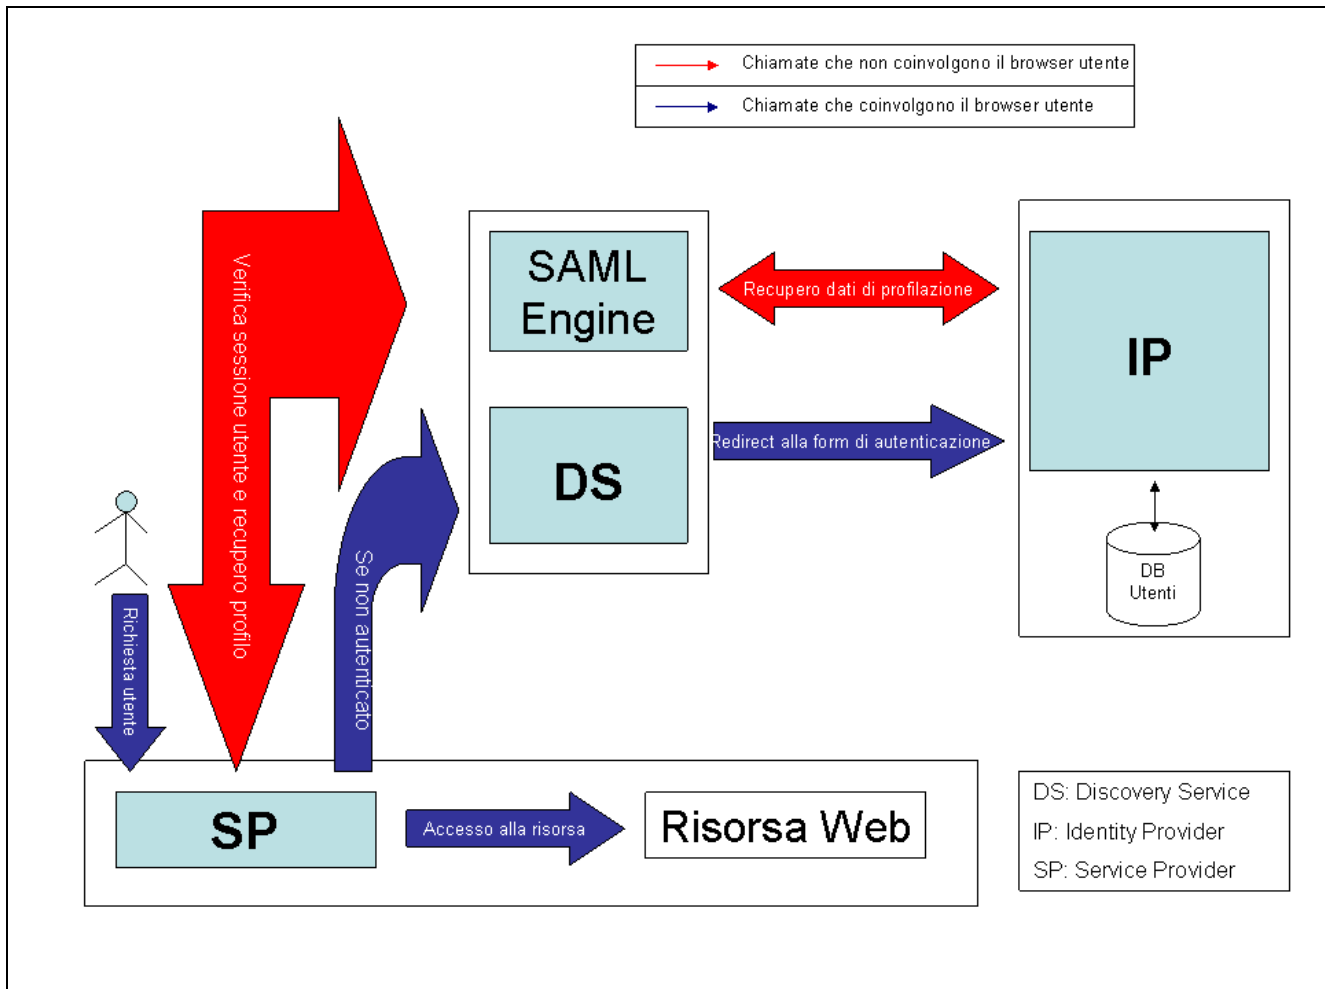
Chiamate che non coinvolgono il browser utente
Chiamate che coinvolgono il browser utente

SAML Engine

DS

Recupero dati di profilazione

Redirect alla form di autenticazione

IP

DB Utenti

Verifica sessione utente e recupero profilo

Se non autenticato

Richiesta utente

SP

Accesso alla risorsa

Risorsa Web

DS: Discovery Service
IP: Identity Provider
SP: Service Provider